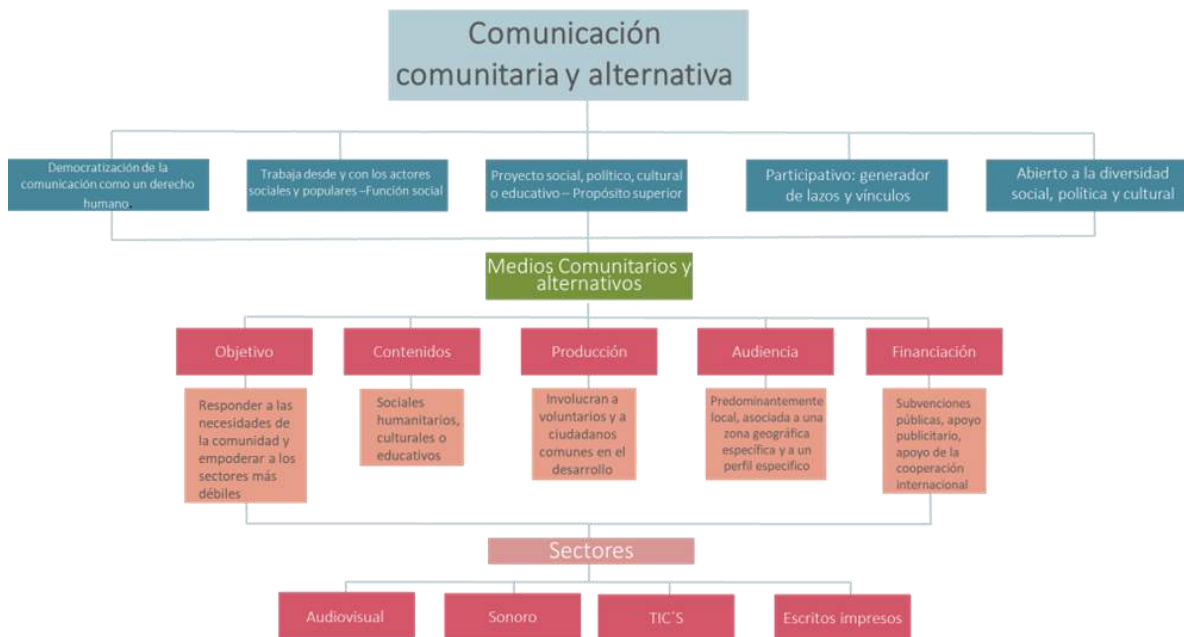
Comunicación comunitaria y alternativa

Democratización de la comunicación como un derecho humano.

Trabaja desde y con los actores sociales y populares –Función social

Proyecto social, político, cultural o educativo – Propósito superior

Participativo: generador de lazos y vínculos

Abierto a la diversidad social, política y cultural

Medios Comunitarios y alternativos

Objetivo

Responder a las necesidades de la comunidad y empoderar a los sectores más débiles

Contenidos

Sociales humanitarios, culturales o educativos

Producción

Involucran a voluntarios y a ciudadanos comunes en el desarrollo

Audiencia

Predominantemente local, asociada a una zona geográfica especifica y a un perfil especifico

Financiación

Subvenciones públicas, apoyo publicitario, apoyo de la cooperación internacional

Sectores

Audiovisual

Sonoro

TIC´S

Escritos impresos